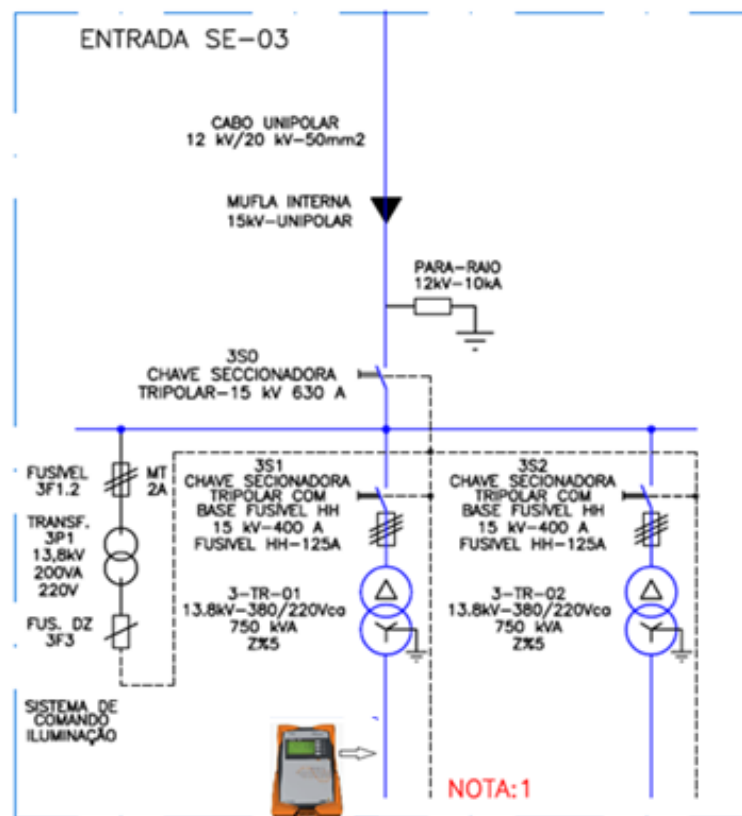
ENTRADA SE-03

CABO UNIPOLAR
12 kV/20 kV-50mm2

MUFLA INTERNA
15kV-UNIPOLAR

PARA-RAIO
12kV-10kA

3S0
CHAVE SECCIONADORA
TRIPOLAR-15 kV 630 A

FUSIVEL
3F1.2

MT
2A

TRANSF.
3P1
13,8kV
200VA
220V

FUS. DZ
3F3

3S1
CHAVE SECIONADORA
TRIPOLAR COM
BASE FUSIVEL HH
15 kV-400 A
FUSIVEL HH-125A

3-TR-01
13.8kV-380/220Vca
750 kVA
Z%5

3S2
CHAVE SECIONADORA
TRIPOLAR COM
BASE FUSIVEL HH
15 kV-400 A
FUSIVEL HH-125A

3-TR-02
13.8kV-380/220Vca
750 kVA
Z%5

SISTEMA DE
COMANDO
ILUMINAÇÃO

NOTA:1